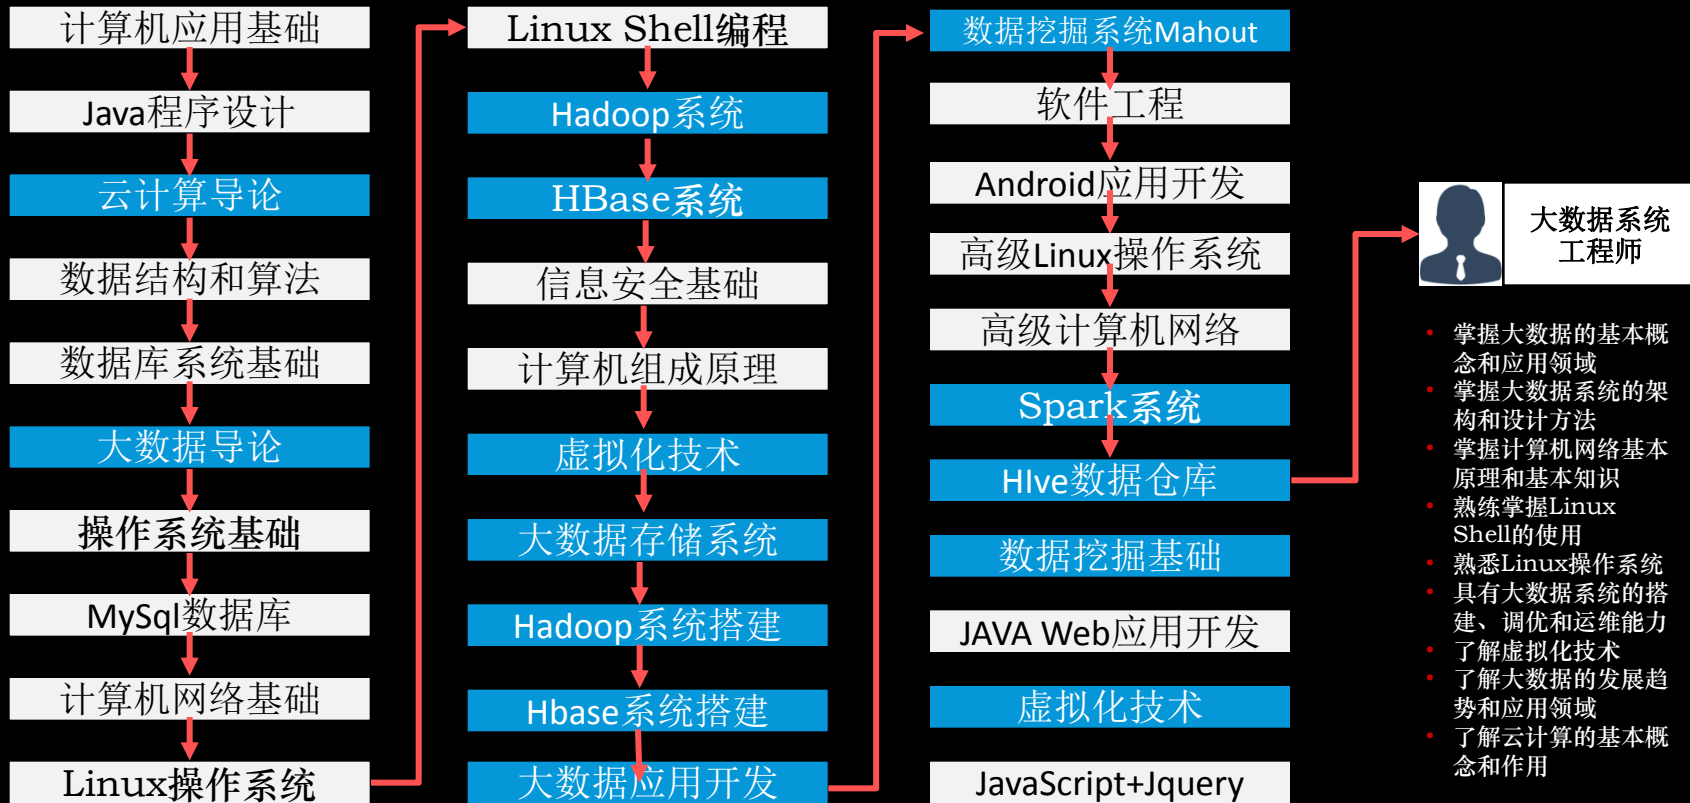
计算机应用基础

Java程序设计

云计算导论

数据结构和算法

数据库系统基础

大数据导论

操作系统基础

MySql数据库

计算机网络基础

Linux操作系统

Linux Shell编程

Hadoop系统

HBase系统

信息安全基础

计算机组成原理

虚拟化技术

大数据存储系统

Hadoop系统搭建

Hbase系统搭建

大数据应用开发

数据挖掘系统Mahout

软件工程

Android应用开发

高级Linux操作系统

高级计算机网络

Spark系统

HIve数据仓库

数据挖掘基础

JAVA Web应用开发

虚拟化技术

JavaScript+Jquery

大数据系统工程师

- 掌握大数据的基本概念和应用领域
- 掌握大数据系统的架构和设计方法
- 掌握计算机网络基本原理和基本知识
- 熟练掌握Linux Shell的使用
- 熟悉Linux操作系统
- 具有大数据系统的搭建、调优和运维能力
- 了解虚拟化技术
- 了解大数据的发展趋势和应用领域
- 了解云计算的基本概念和作用